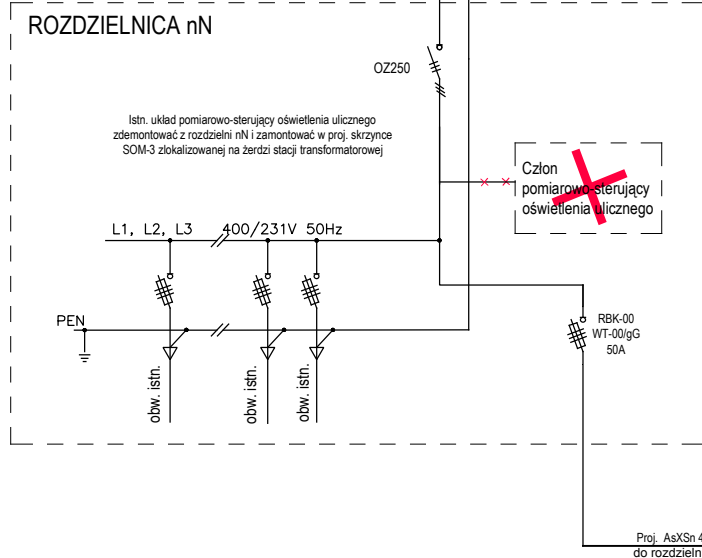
ROZDZIELNICA nN

OZ250

Istn. układ pomiarowo-sterujący oświetlenia ulicznego zdemontować z rozdzielni nN i zamontować w proj. skrzynce SOM-3 zlokalizowanej na żerdzi stacji transformatorowej

Człon pomiarowo-sterujący oświetlenia ulicznego

L1, L2, L3 400/231V 50Hz

PEN

RBK-00
WT-00/gG
50A

obw. istn.
obw. istn.
obw. istn.

Proj. AsXSn 4
do rozdzieln